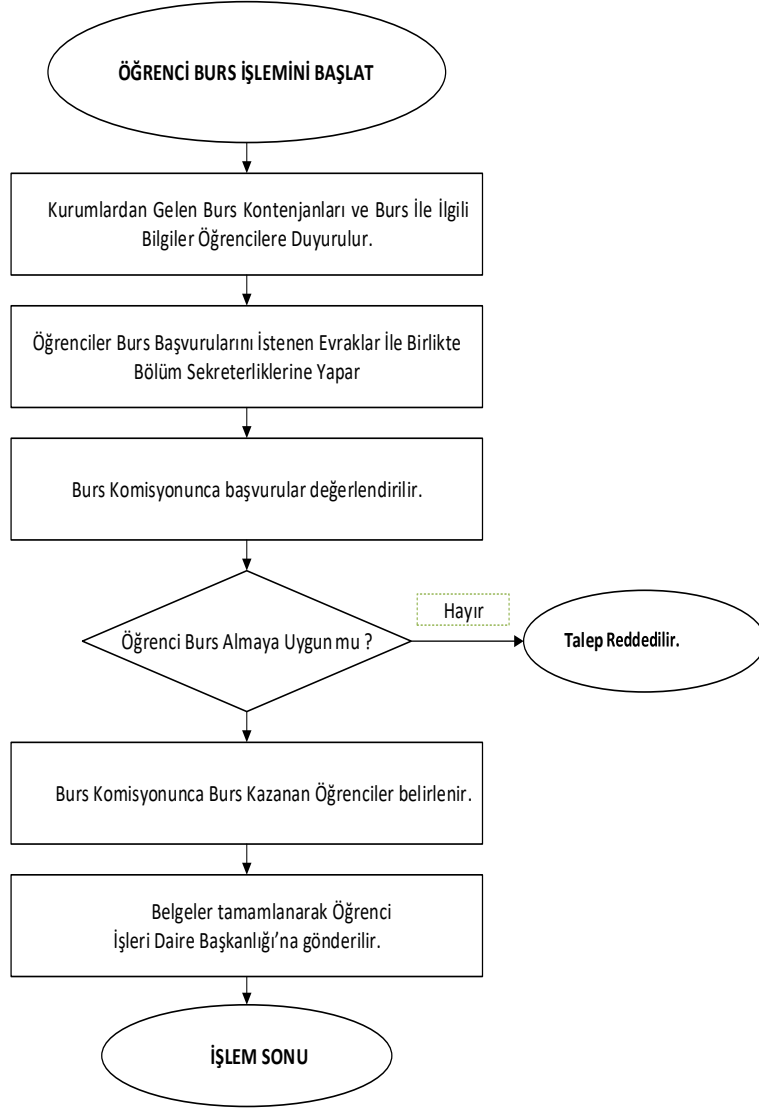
ÖĞRENCİ BURS İŞLEMİNİ BAŞLAT

Kurumlardan Gelen Burs Kontenjanları ve Burs İle İlgili Bilgiler Öğrencilere Duyurulur.

Öğrenciler Burs Başvurularını İstenen Evraklar İle Birlikte Bölüm Sekreterliklerine Yapar

Burs Komisyonunca başvurular değerlendirilir.

Öğrenci Burs Almaya Uygun mu ?

Hayır

Talep Reddedilir.

Burs Komisyonunca Burs Kazanan Öğrenciler belirlenir.

Belgeler tamamlanarak Öğrenci İşleri Daire Başkanlığı'na gönderilir.

İŞLEM SONU